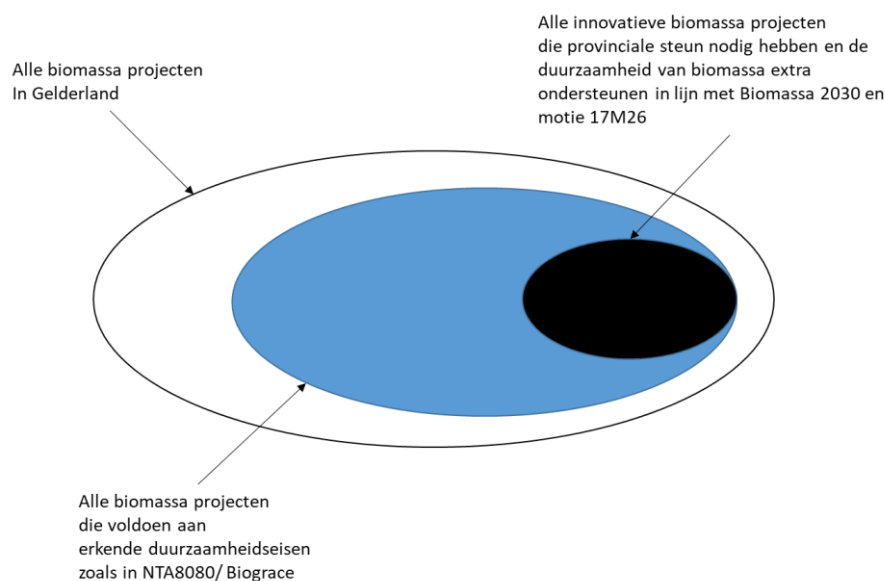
Alle innovatieve biomassa projecten die provinciale steun nodig hebben en de duurzaamheid van biomassa extra ondersteunen in lijn met Biomassa 2030 en motie 17M26

Alle biomassa projecten In Gelderland

Alle biomassa projecten die voldoen aan erkende duurzaamheidseisen zoals in NTA8080/ Biograce